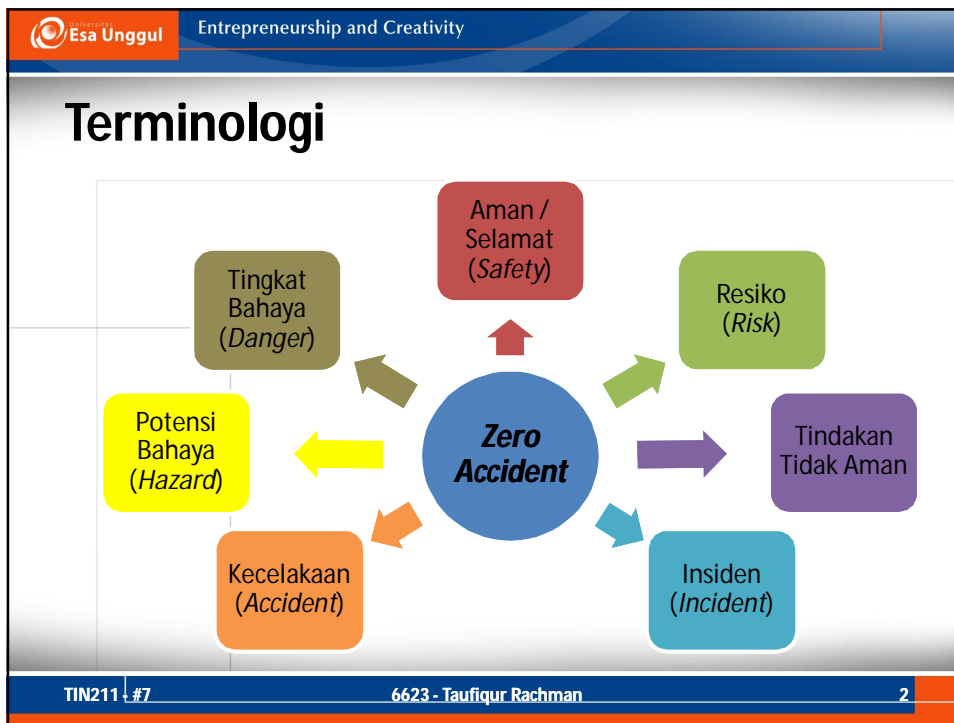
Universitas Esa Unggul

Entrepreneurship and Creativity

Terminologi

Aman / Selamat (*Safety*)

Tingkat Bahaya (*Danger*)

Resiko (*Risk*)

Potensi Bahaya (*Hazard*)

*Zero Accident*

Tindakan Tidak Aman

Kecelakaan (*Accident*)

Insiden (*Incident*)

TIN211 - #7

6623 - Taufiqur Rachman

2